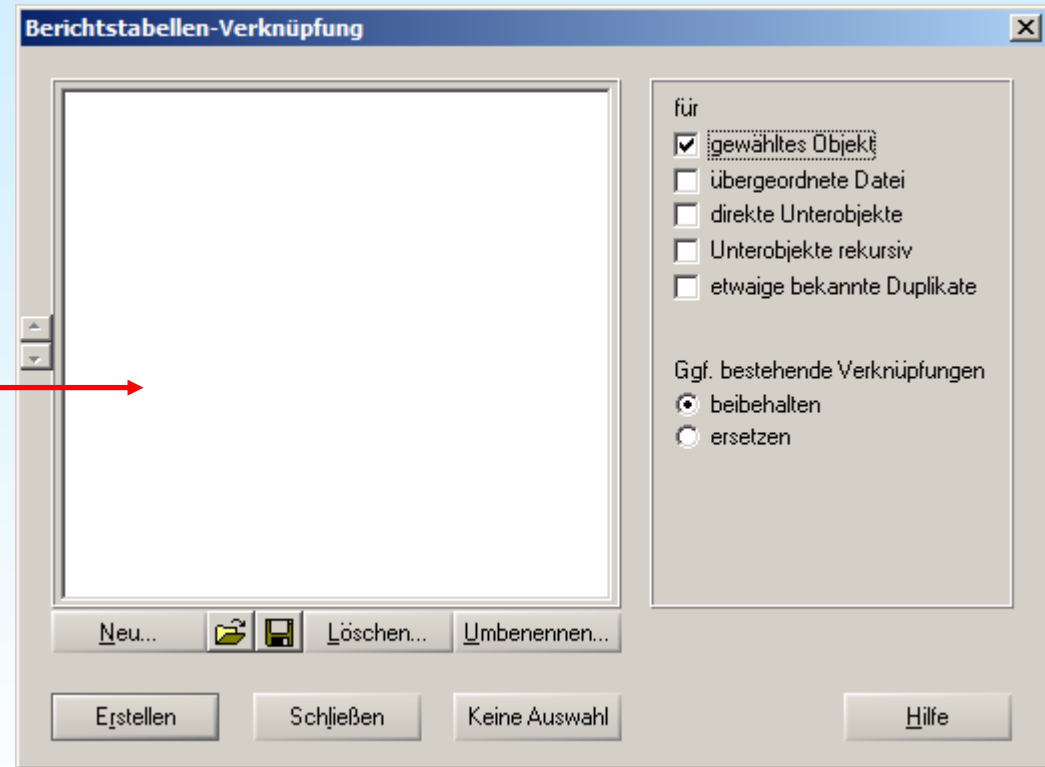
Berichtstabellen-Verknüpfung

für
gewähltes Objekt
übergeordnete Datei
direkte Unterobjekte
Unterobjekte rekursiv
etwaige bekannte Duplikate

Ggf. bestehende Verknüpfungen
beibehalten
ersetzen

Neu...
Löschen...
Umbenennen...

Erstellen
Schließen
Keine Auswahl
Hilfe